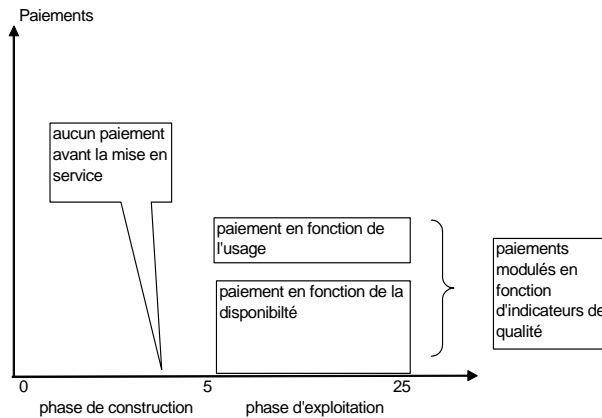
Paiements

aucun paiement avant la mise en service

paiement en fonction de l'usage

paiement en fonction de la disponibilté

paiements modulés en fonction d'indicateurs de qualité

0

5

25

phase de construction

phase d'exploitation